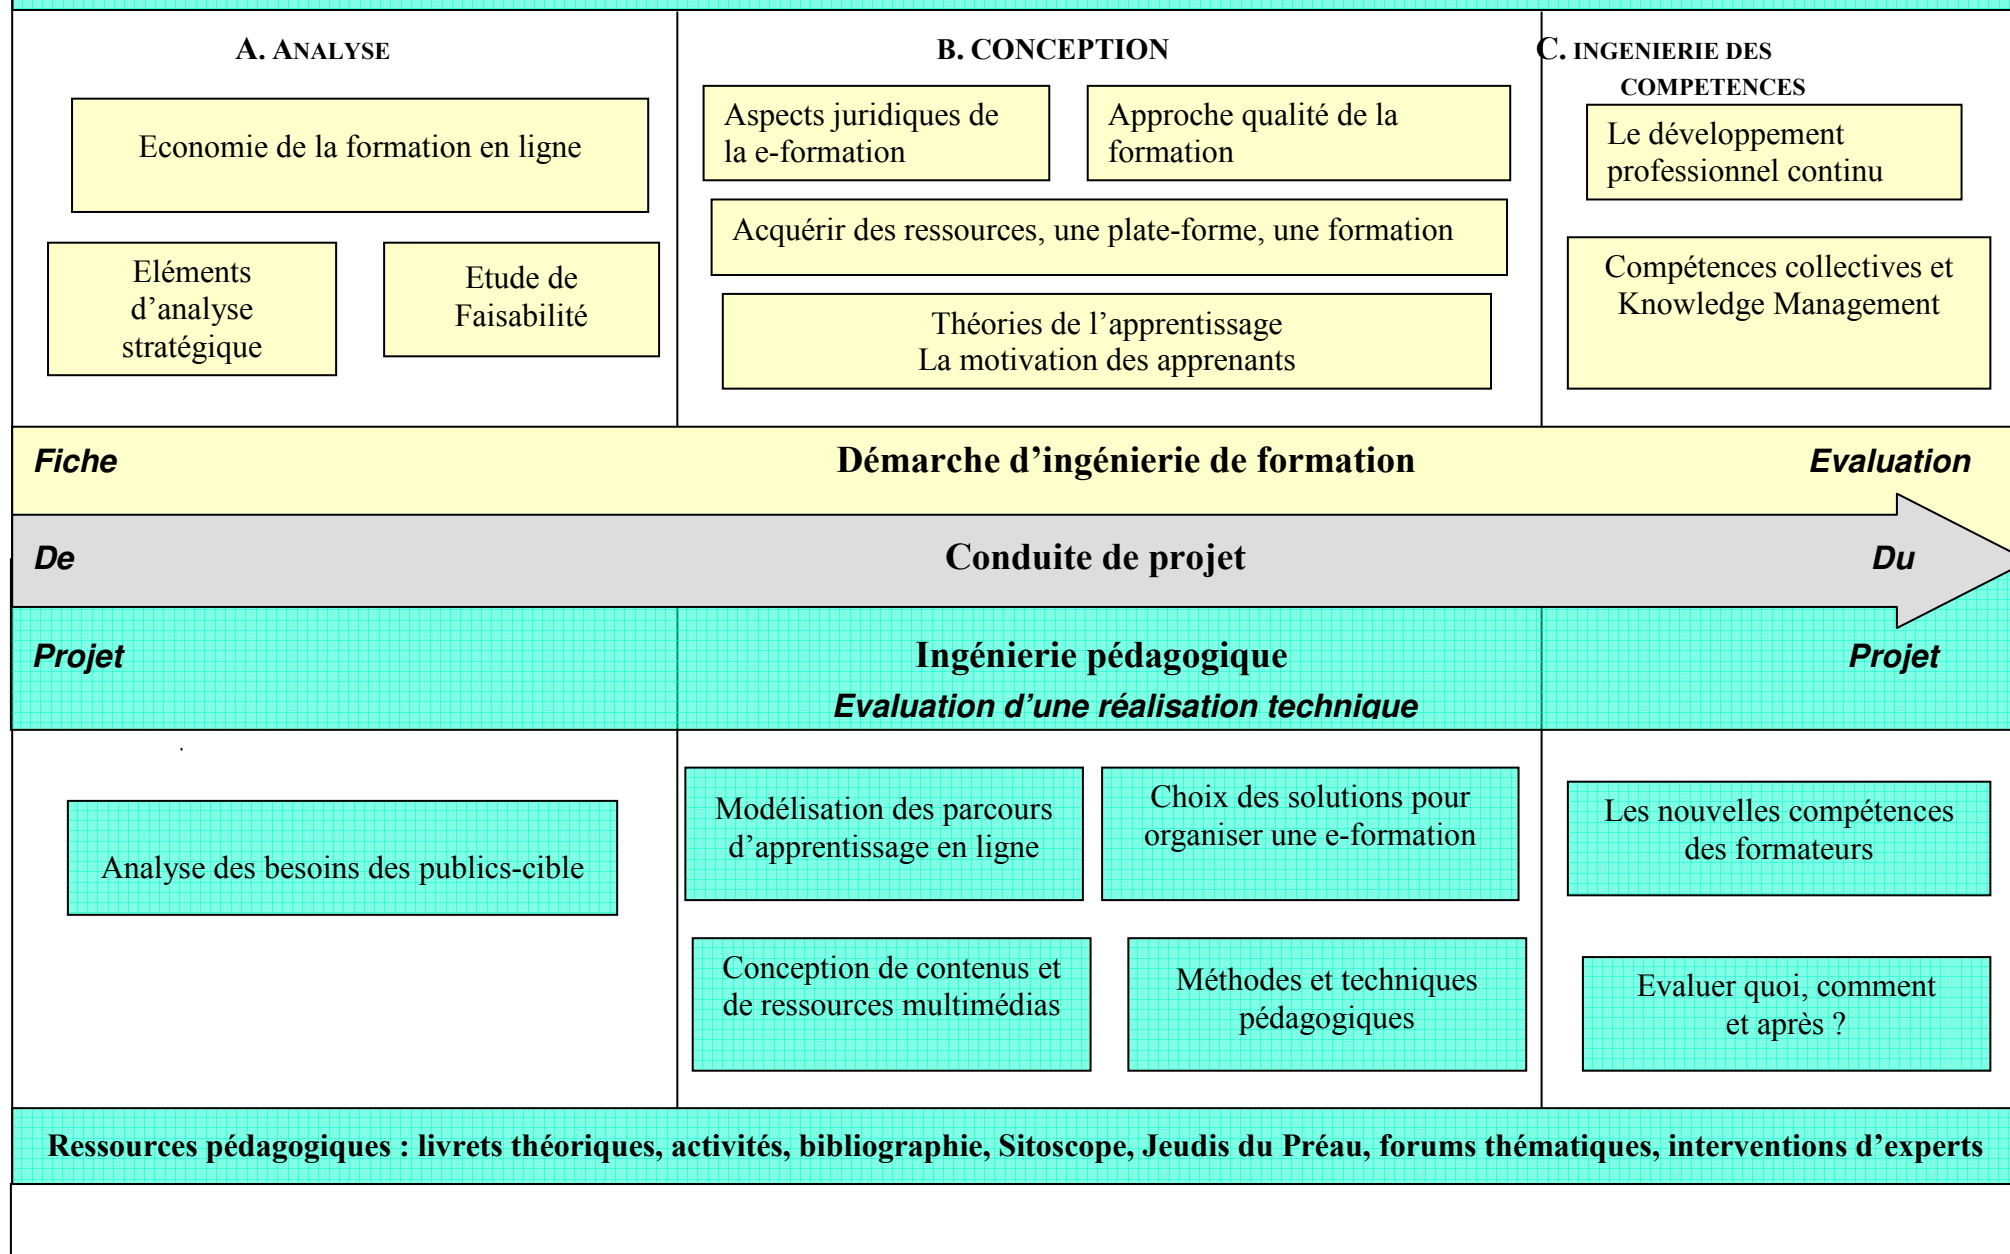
A. ANALYSE

Economie de la formation en ligne

Eléments d'analyse stratégique

Etude de Faisabilité

B. CONCEPTION

Aspects juridiques de la e-formation

Approche qualité de la formation

Acquérir des ressources, une plate-forme, une formation

Théories de l'apprentissage
La motivation des apprenants

C. INGENIERIE DES COMPETENCES

Le développement professionnel continu

Compétences collectives et Knowledge Management

Fiche Démarche d'ingénierie de formation Evaluation

De Conduite de projet Du

Projet Ingénierie pédagogique Projet

Evaluation d'une réalisation technique

Analyse des besoins des publics-cible

Modélisation des parcours d'apprentissage en ligne

Choix des solutions pour organiser une e-formation

Conception de contenus et de ressources multimédias

Méthodes et techniques pédagogiques

Les nouvelles compétences des formateurs

Evaluer quoi, comment et après ?

Ressources pédagogiques : livrets théoriques, activités, bibliographie, Sitoscope, Jeudis du Préau, forums thématiques, interventions d'experts